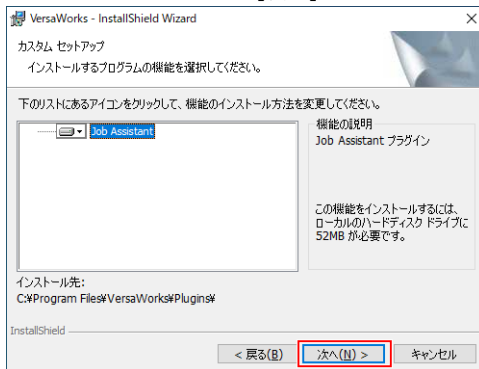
VersaWorks - InstallShield Wizard

×

カスタム セットアップ

インストールするプログラムの機能を選択してください。

下のリストにあるアイコンをクリックして、機能のインストール方法を変更してください。

Job Assistant

機能の説明

Job Assistant プラグイン

この機能をインストールするには、ローカルのハードディスク ドライブに 52MB が必要です。

インストール先:

C:¥Program Files¥VersaWorks¥Plugins¥

InstallShield

< 戻る(B)

次へ(N) >

キャンセル